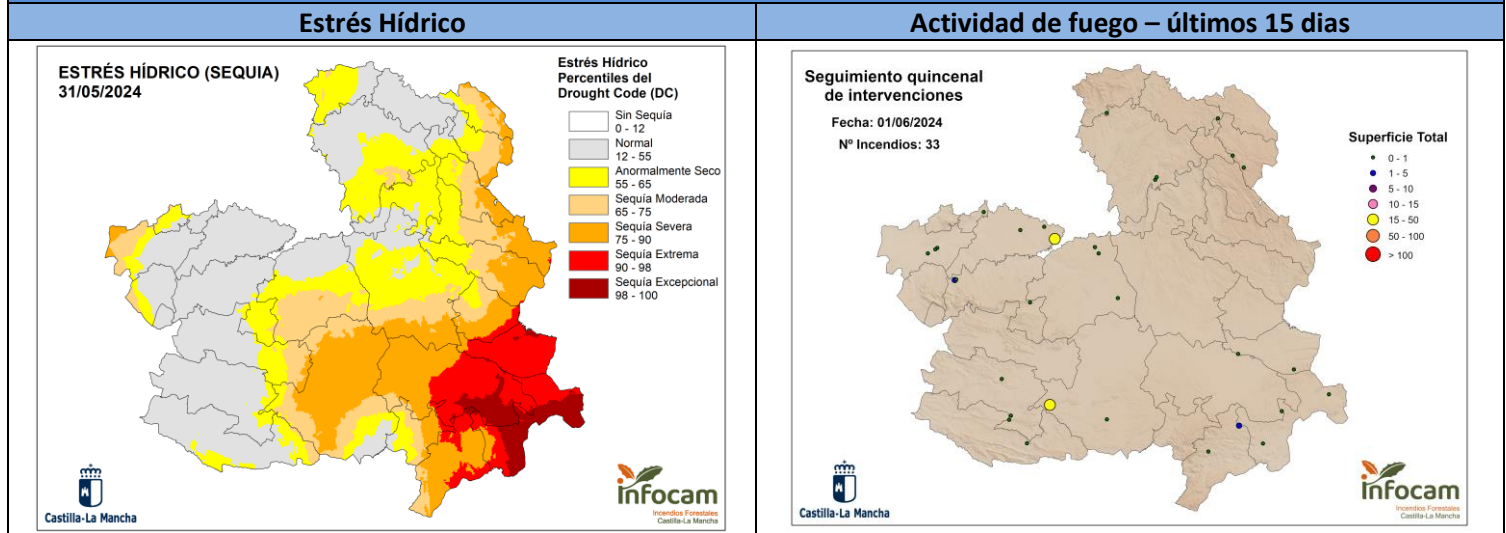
| Estrés Hídrico | Actividad de fuego – últimos 15 dias |
|---|---|

ESTRÉS HÍDRICO (SEQUIA)
31/05/2024

Estrés Hídrico
Percentiles del
Drought Code (DC)

Sin Sequía
0 - 12
Normal
12 - 55
Anormalmente Seco
55 - 65
Sequía Moderada
65 - 75
Sequía Severa
75 - 90
Sequía Extrema
90 - 98
Sequía Excepcional
98 - 100

Castilla-La Mancha

infocam
Incendios Forestales
Castilla-La Mancha

Seguimiento quincenal
de intervenciones

Fecha: 01/06/2024

Nº Incendios: 33

Superficie Total
0 - 1
1 - 5
5 - 10
10 - 15
15 - 50
50 - 100
> 100

Castilla-La Mancha

infocam
Incendios Forestales
Castilla-La Mancha